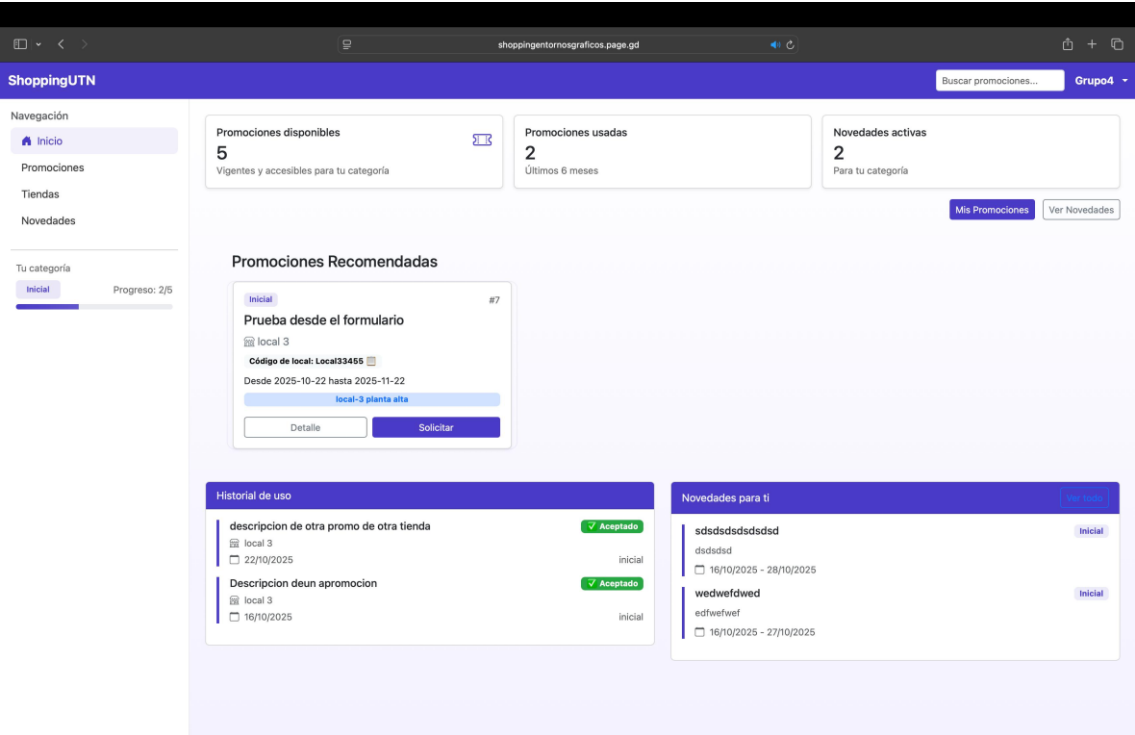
shoppingentornosgraficos.page.gd

ShoppingUTN

Buscar promociones...

Grupo4

Navegación

Inicio

Promociones

Tiendas

Novedades

Tu categoría

Inicial

Progreso: 2/5

Promociones disponibles
5
Vigentes y accesibles para tu categoría

Promociones usadas
2
Últimos 6 meses

Novedades activas
2
Para tu categoría

Mis Promociones

Ver Novedades

Promociones Recomendadas

Inicial

#7

Prueba desde el formulario

local 3

Código de local: Local33455

Desde 2025-10-22 hasta 2025-11-22

local-3 planta alta

Detalle

Solicitar

Historial de uso

descripcion de otra promo de otra tienda
✓ Aceptado
local 3
22/10/2025
inicial

Descripcion deun apromocion
✓ Aceptado
local 3
16/10/2025
inicial

Novedades para ti

Ver todo

sdsdsdsdsdsdsd
Inicial
dsdsdsd
16/10/2025 - 28/10/2025

wedwefdwed
Inicial
edfwefwef
16/10/2025 - 27/10/2025